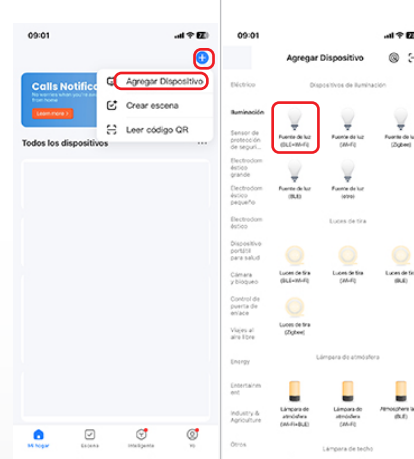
09:01

Calls Notific
No worries when you're away from home
Learn more

Agregar Dispositivo
Crear escena
Leer código QR

Todos los dispositivos

Mi hogar
Escena
Inteligente
Yo

09:01

Agregar Dispositivo

Eléctrico
Iluminación
Sensor de protección de seguridad
Electrodoméstico grande
Electrodoméstico pequeño
Electrodoméstico
Dispositivo portátil para salud
Cámara y Bloqueo
Control de puerta de enlace
Viajes al aire libre
Energy
Entertainment
Industry & Agriculture
Otros

Dispositivos de iluminación

Fuente de luz (BLE+Wi-Fi)
Fuente de luz (Wi-Fi)
Fuente de luz (Zigbee)
Fuente de luz (BLE)
Fuente de luz (otro)

Luces de tira

Luces de tira (BLE+Wi-Fi)
Luces de tira (Wi-Fi)
Luces de tira (BLE)
Luces de tira (Zigbee)

Lámpara de atmósfera

Lámpara de atmósfera (Wi-Fi+BLE)
Lámpara de atmósfera (Wi-Fi)
Atmosphere la (BLE)

Lámpara de techo